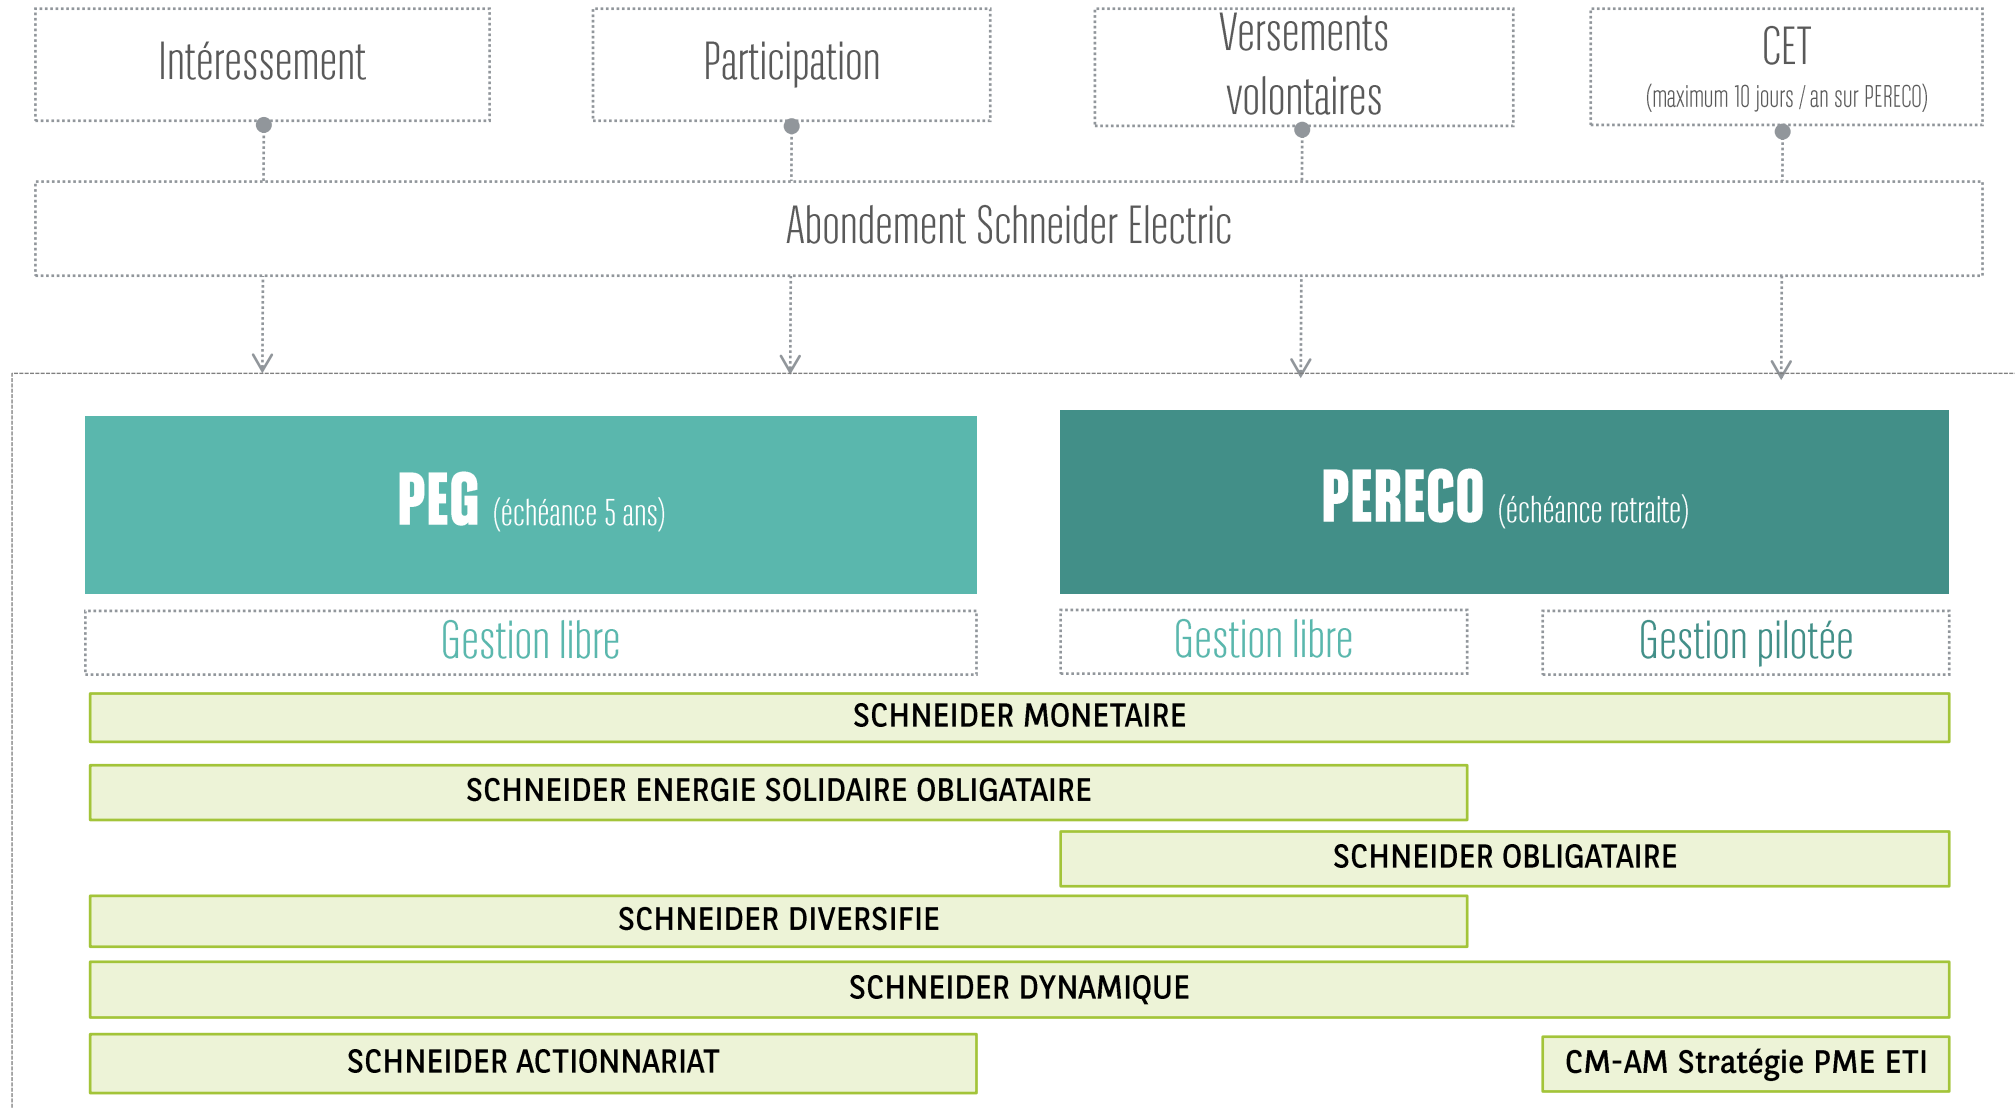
Intéressement

Participation

Versements volontaires

CET
(maximum 10 jours / an sur PERECO)

Abondement Schneider Electric

PEG (échéance 5 ans)

PERECO (échéance retraite)

Gestion libre

Gestion libre

Gestion pilotée

SCHNEIDER MONETAIRE

SCHNEIDER ENERGIE SOLIDAIRE OBLIGATAIRE

SCHNEIDER OBLIGATAIRE

SCHNEIDER DIVERSIFIE

SCHNEIDER DYNAMIQUE

SCHNEIDER ACTIONNARIAT

CM-AM Stratégie PME ETI